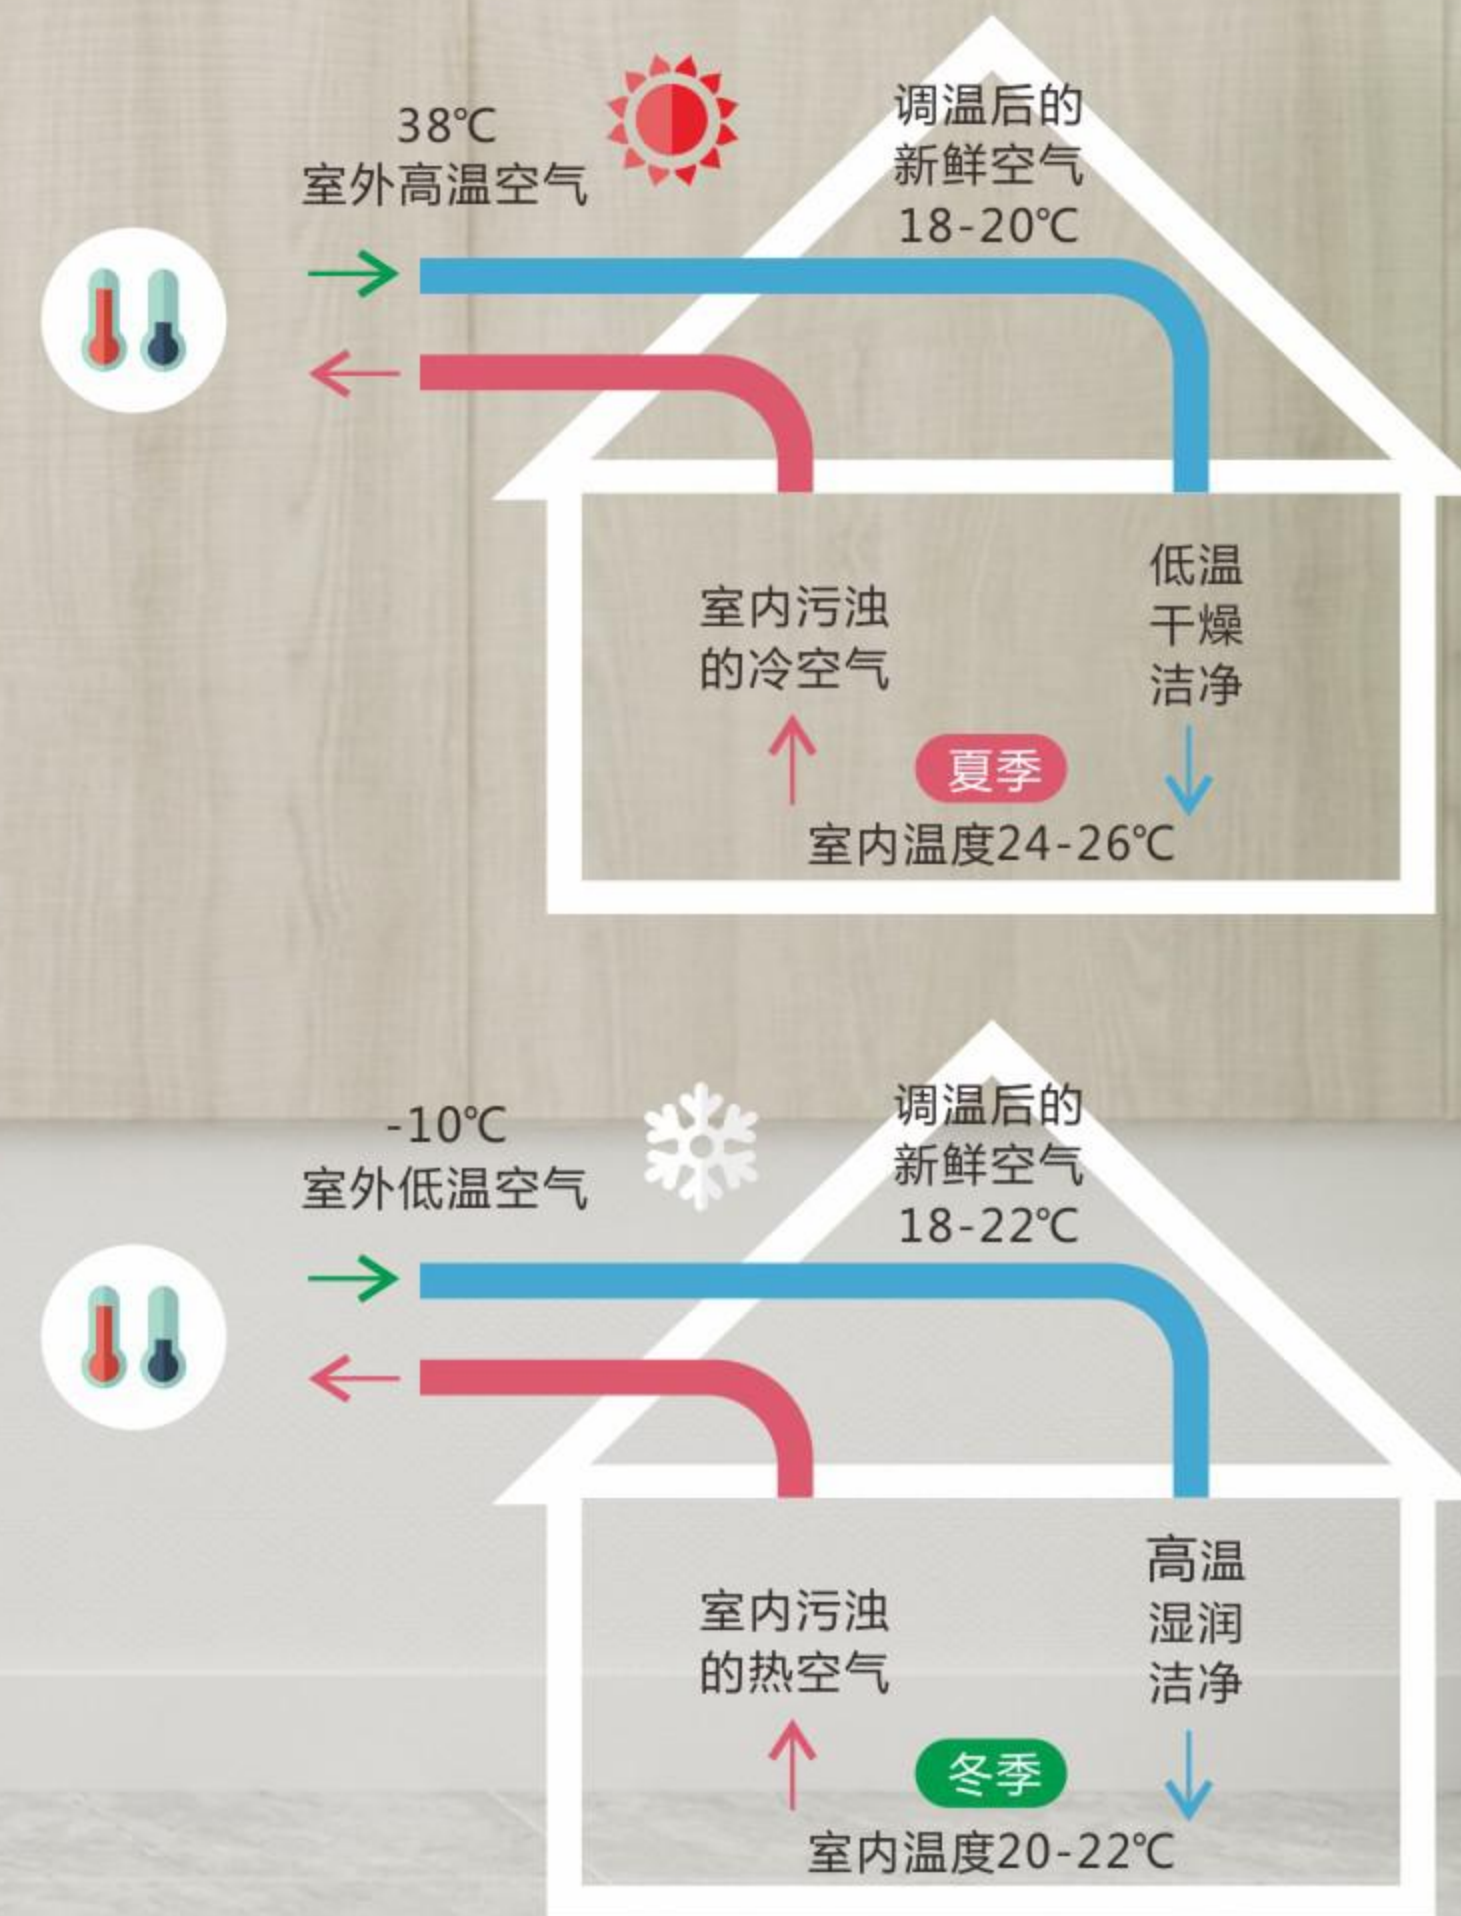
38℃
室外高温空气

调温后的
新鲜空气
18-20℃

室内污浊
的冷空气

低温
干燥
洁净

夏季

室内温度24-26℃

-10℃
室外低温空气

调温后的
新鲜空气
18-22℃

室内污浊
的热空气

高温
湿润
洁净

冬季

室内温度20-22℃